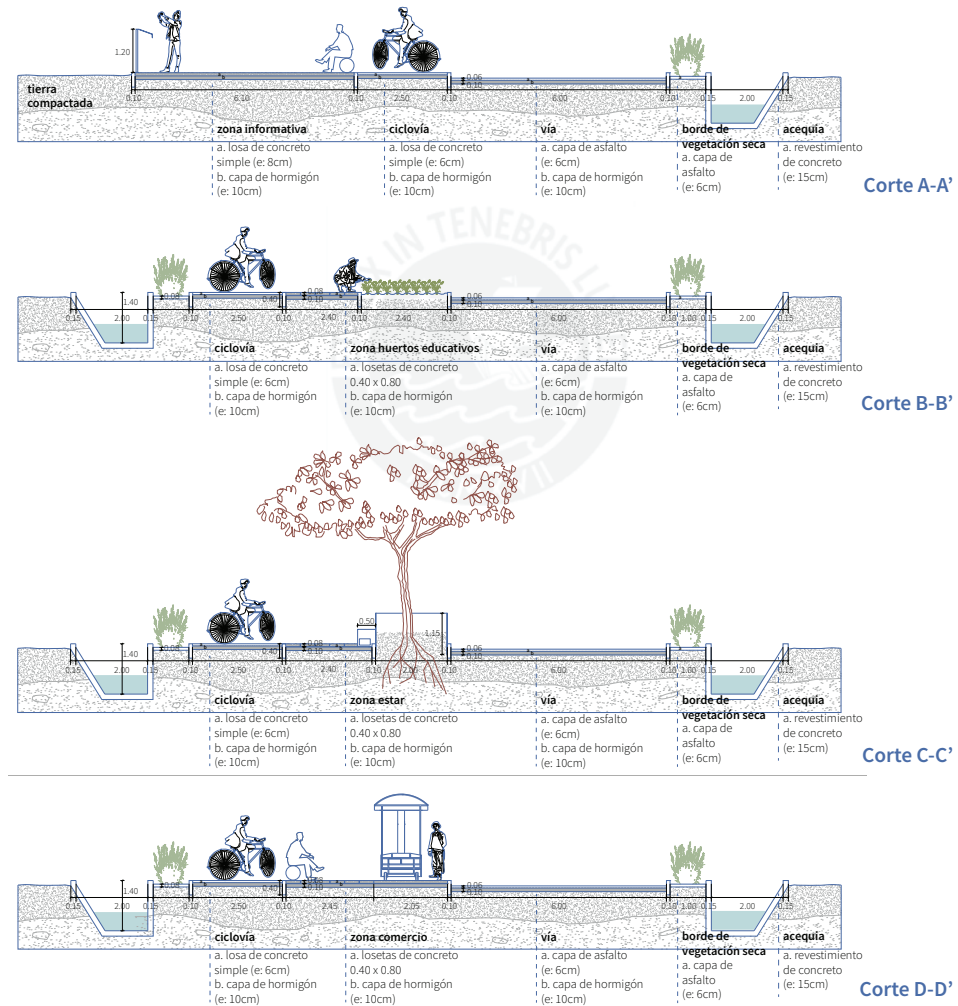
1.20
tierra compactada
0.10 6.10 0.10 2.50 0.10 0.06 0.10 6.00 0.10 0.15 2.00 0.15

zona informativa
a. losa de concreto simple (e: 8cm)
b. capa de hormigón (e: 10cm)

ciclovía
a. losa de concreto simple (e: 6cm)
b. capa de hormigón (e: 10cm)

vía
a. capa de asfalto (e: 6cm)
b. capa de hormigón (e: 10cm)

borde de vegetación seca
a. capa de asfalto (e: 6cm)

acequia
a. revestimiento de concreto (e: 15cm)

Corte A-A'

1.40
0.15 2.00 0.15 0.08 0.10 2.50 0.40 0.08 0.10 2.40 0.10 2.40 0.10 0.06 0.10 6.00 0.10 1.00 0.15 2.00 0.15

ciclovía
a. losa de concreto simple (e: 6cm)
b. capa de hormigón (e: 10cm)

zona huertos educativos
a. losetas de concreto 0.40 x 0.80
b. capa de hormigón (e: 10cm)

vía
a. capa de asfalto (e: 6cm)
b. capa de hormigón (e: 10cm)

borde de vegetación seca
a. capa de asfalto (e: 6cm)

acequia
a. revestimiento de concreto (e: 15cm)

Corte B-B'

1.40
0.50
1.15
0.15 2.00 0.15 0.08 0.10 2.50 0.40 0.08 0.10 2.40 2.00 0.10 0.06 0.10 6.00 0.10 1.00 0.15 2.00 0.15

ciclovía
a. losa de concreto simple (e: 6cm)
b. capa de hormigón (e: 10cm)

zona estar
a. losetas de concreto 0.40 x 0.80
b. capa de hormigón (e: 10cm)

vía
a. capa de asfalto (e: 6cm)
b. capa de hormigón (e: 10cm)

borde de vegetación seca
a. capa de asfalto (e: 6cm)

acequia
a. revestimiento de concreto (e: 15cm)

Corte C-C'

1.40
0.15 2.00 0.15 0.08 0.10 2.50 0.40 0.10 2.45 2.05 0.10 0.06 0.10 6.00 0.10 1.00 0.15 2.00 0.15

ciclovía
a. losa de concreto simple (e: 6cm)
b. capa de hormigón (e: 10cm)

zona comercio
a. losetas de concreto 0.40 x 0.80
b. capa de hormigón (e: 10cm)

vía
a. capa de asfalto (e: 6cm)
b. capa de hormigón (e: 10cm)

borde de vegetación seca
a. capa de asfalto (e: 6cm)

acequia
a. revestimiento de concreto (e: 15cm)

Corte D-D'